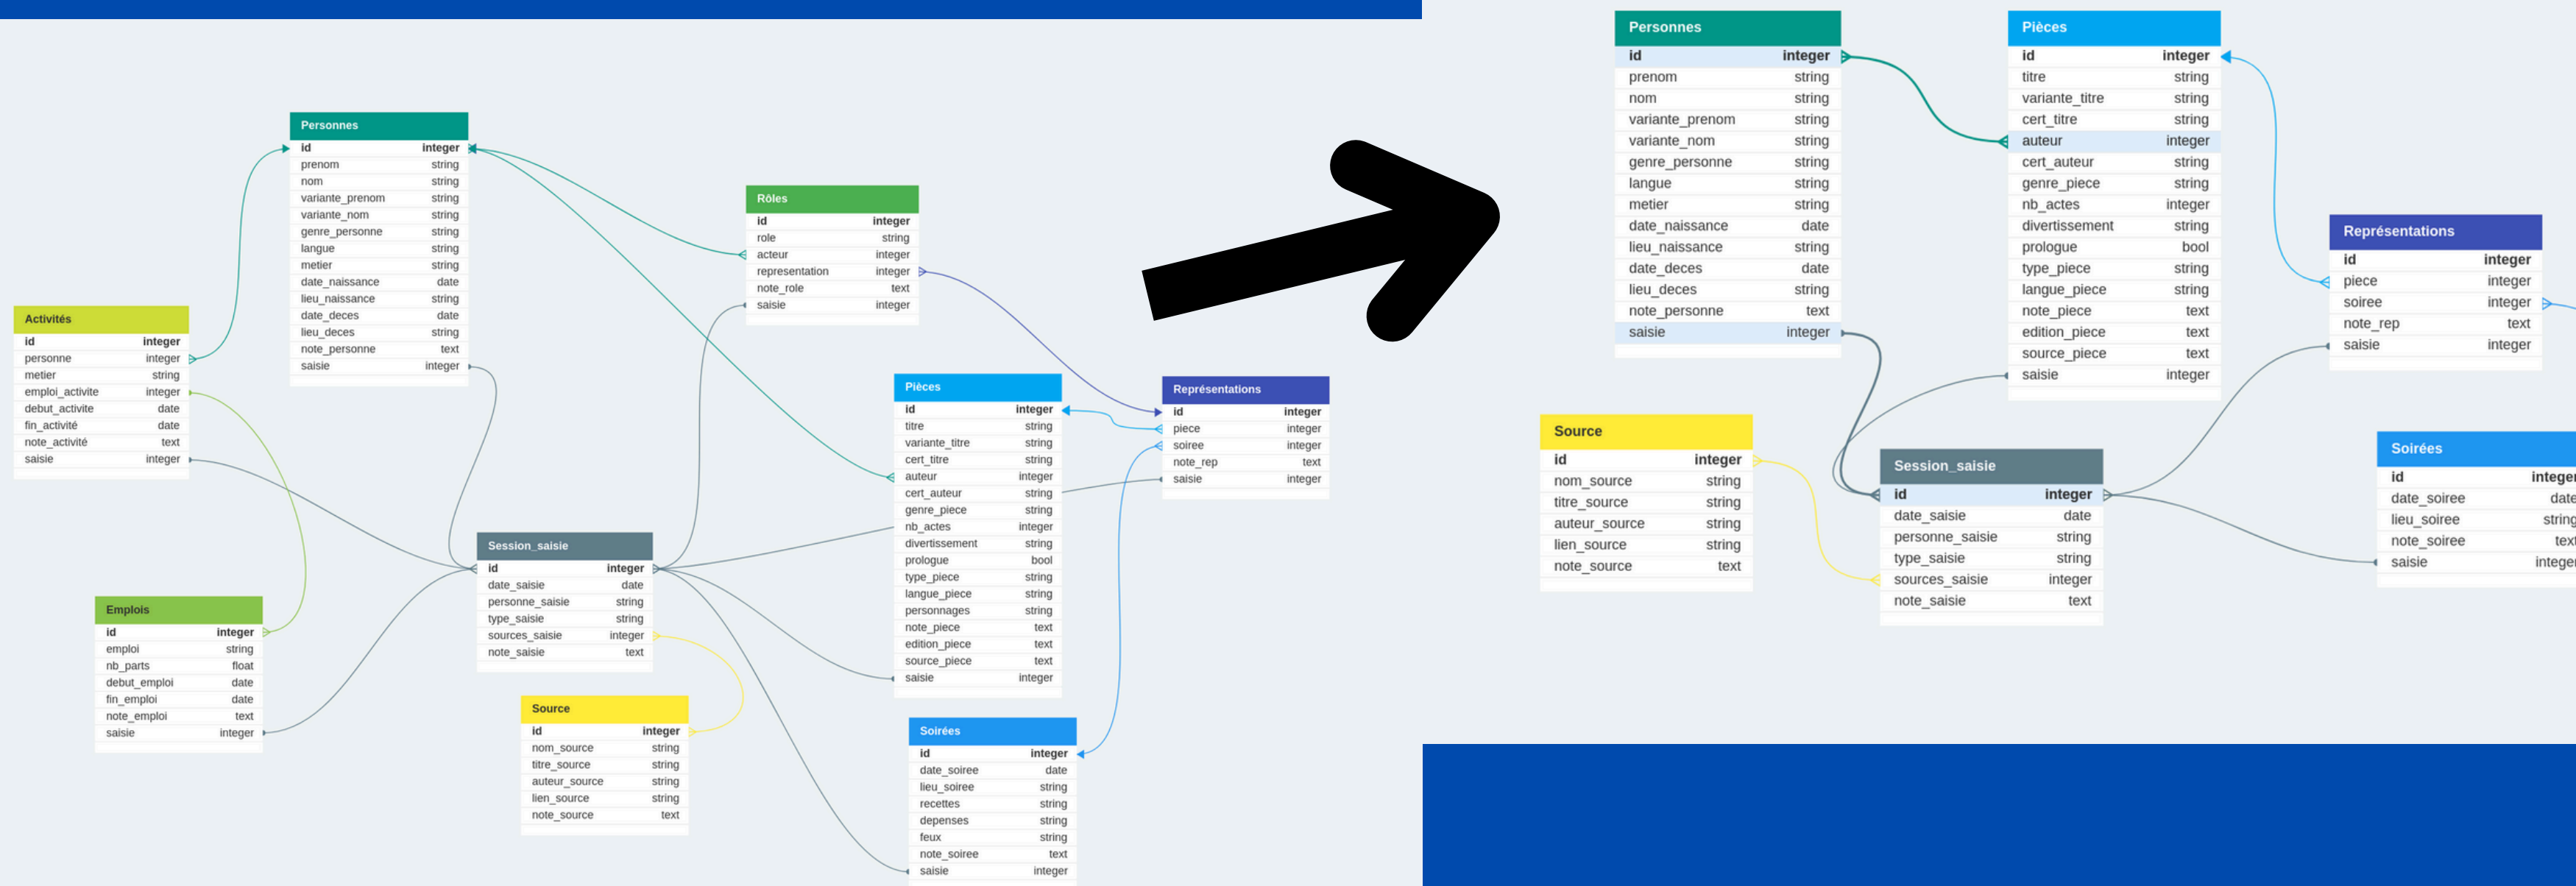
| Personnes | |
|---|---|
| id | integer |
| prenom | string |
| nom | string |
| variante_prenom | string |
| variante_nom | string |
| genre_personne | string |
| langue | string |
| metier | string |
| date_naissance | date |
| lieu_naissance | string |
| date_deces | date |
| lieu_deces | string |
| note_personne | text |
| saisie | integer |

| Rôles | |
|---|---|
| id | integer |
| role | string |
| acteur | integer |
| representation | integer |
| note_role | text |
| saisie | integer |

| Activités | |
|---|---|
| id | integer |
| personne | integer |
| metier | string |
| emploi_activite | integer |
| debut_activite | date |
| fin_activité | date |
| note_activité | text |
| saisie | integer |

| Pièces | |
|---|---|
| id | integer |
| titre | string |
| variante_titre | string |
| cert_titre | string |
| auteur | integer |
| cert_auteur | string |
| genre_piece | string |
| nb_actes | integer |
| divertissement | string |
| prologue | bool |
| type_piece | string |
| langue_piece | string |
| personnages | string |
| note_piece | text |
| edition_piece | text |
| source_piece | text |
| saisie | integer |

| Représentations | |
|---|---|
| id | integer |
| piece | integer |
| soiree | integer |
| note_rep | text |
| saisie | integer |

| Session_saisie | |
|---|---|
| id | integer |
| date_saisie | date |
| personne_saisie | string |
| type_saisie | string |
| sources_saisie | integer |
| note_saisie | text |

| Emplois | |
|---|---|
| id | integer |
| emploi | string |
| nb_parts | float |
| debut_emploi | date |
| fin_emploi | date |
| note_emploi | text |
| saisie | integer |

| Source | |
|---|---|
| id | integer |
| nom_source | string |
| titre_source | string |
| auteur_source | string |
| lien_source | string |
| note_source | text |

| Soirées | |
|---|---|
| id | integer |
| date_soiree | date |
| lieu_soiree | string |
| recettes | string |
| depenses | string |
| feux | string |
| note_soiree | text |
| saisie | integer |

| Personnes | |
|---|---|
| id | integer |
| prenom | string |
| nom | string |
| variante_prenom | string |
| variante_nom | string |
| genre_personne | string |
| langue | string |
| metier | string |
| date_naissance | date |
| lieu_naissance | string |
| date_deces | date |
| lieu_deces | string |
| note_personne | text |
| saisie | integer |

| Pièces | |
|---|---|
| id | integer |
| titre | string |
| variante_titre | string |
| cert_titre | string |
| auteur | integer |
| cert_auteur | string |
| genre_piece | string |
| nb_actes | integer |
| divertissement | string |
| prologue | bool |
| type_piece | string |
| langue_piece | string |
| note_piece | text |
| edition_piece | text |
| source_piece | text |
| saisie | integer |

| Représentations | |
|---|---|
| id | integer |
| piece | integer |
| soiree | integer |
| note_rep | text |
| saisie | integer |

| Source | |
|---|---|
| id | integer |
| nom_source | string |
| titre_source | string |
| auteur_source | string |
| lien_source | string |
| note_source | text |

| Session_saisie | |
|---|---|
| id | integer |
| date_saisie | date |
| personne_saisie | string |
| type_saisie | string |
| sources_saisie | integer |
| note_saisie | text |

| Soirées | |
|---|---|
| id | intege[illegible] |
| date_soiree | date |
| lieu_soiree | string |
| note_soiree | tex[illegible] |
| saisie | intege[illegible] |